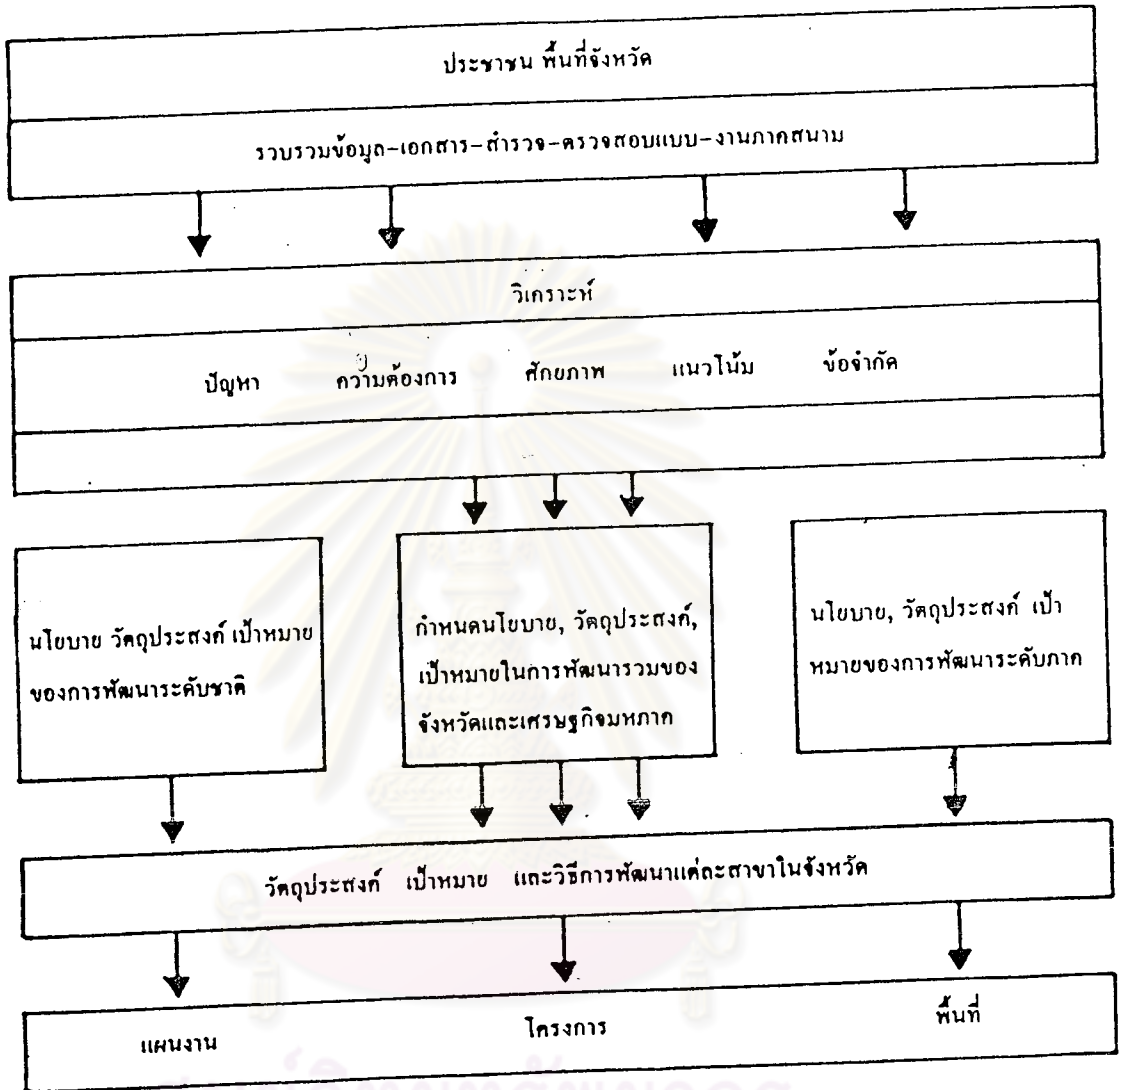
ประชาชน พื้นที่จังหวัด

รวบรวมข้อมูล-เอกสาร-สำรวจ-ตรวจสอบแบบ-งานภาคสนาม

วิเคราะห์

ปัญหา ความต้องการ ศักยภาพ แนวโน้ม ข้อจำกัด

นโยบาย วัตถุประสงค์ เป้าหมาย ของการพัฒนาระดับชาติ

กำหนดนโยบาย, วัตถุประสงค์, เป้าหมายในการพัฒนารวมของจังหวัดและเศรษฐกิจมหภาค

นโยบาย, วัตถุประสงค์ เป้าหมายของการพัฒนาระดับภาค

วัตถุประสงค์ เป้าหมาย และวิธีการพัฒนาแต่ละสาขาในจังหวัด

แผนงาน โครงการ พื้นที่